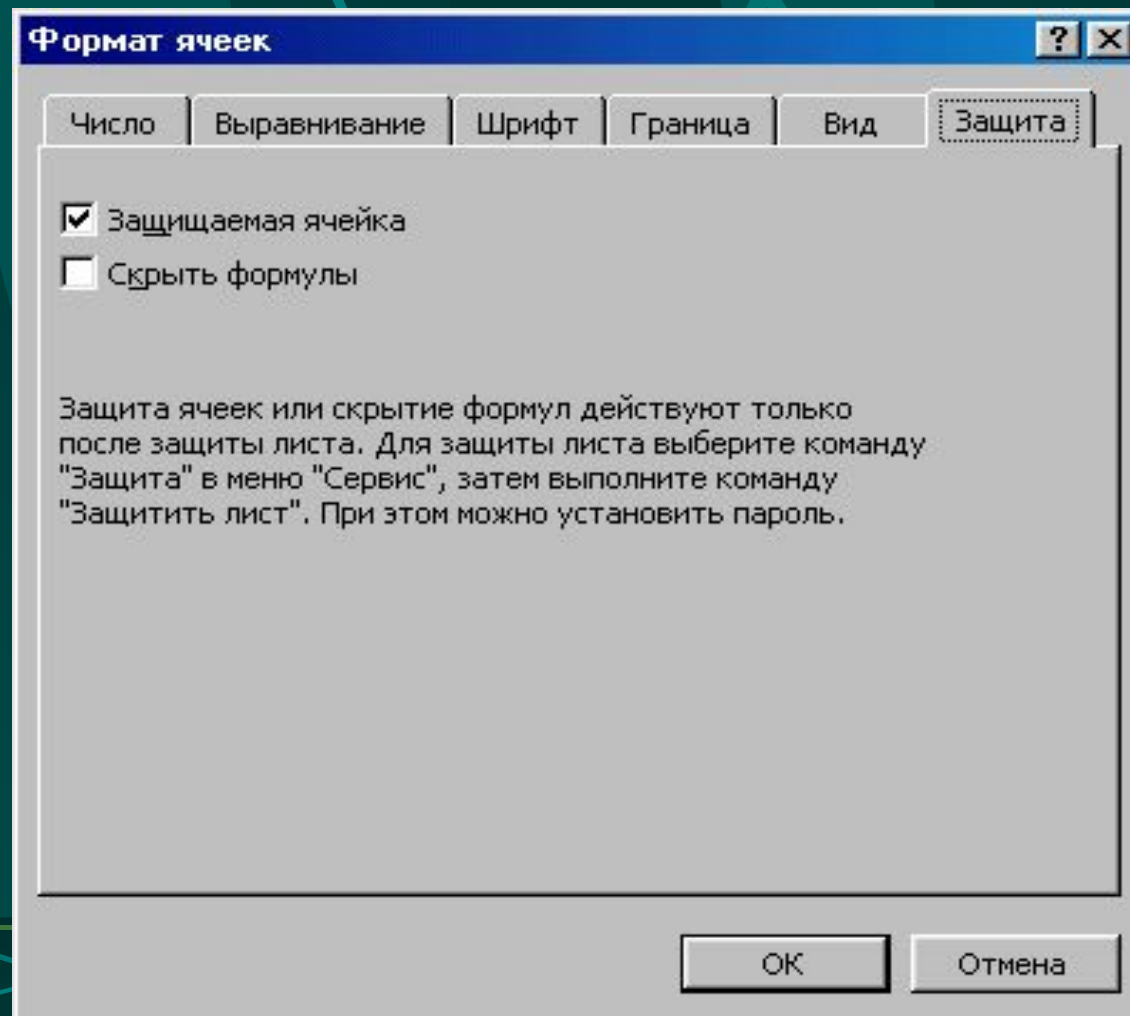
Формат ячеек

? X

Число | Выравнивание | Шрифт | Граница | Вид | Защита

Защищаемая ячейка

Скрыть формулы

Защита ячеек или скрытие формул действуют только после защиты листа. Для защиты листа выберите команду "Защита" в меню "Сервис", затем выполните команду "Защитить лист". При этом можно установить пароль.

OK

Отмена